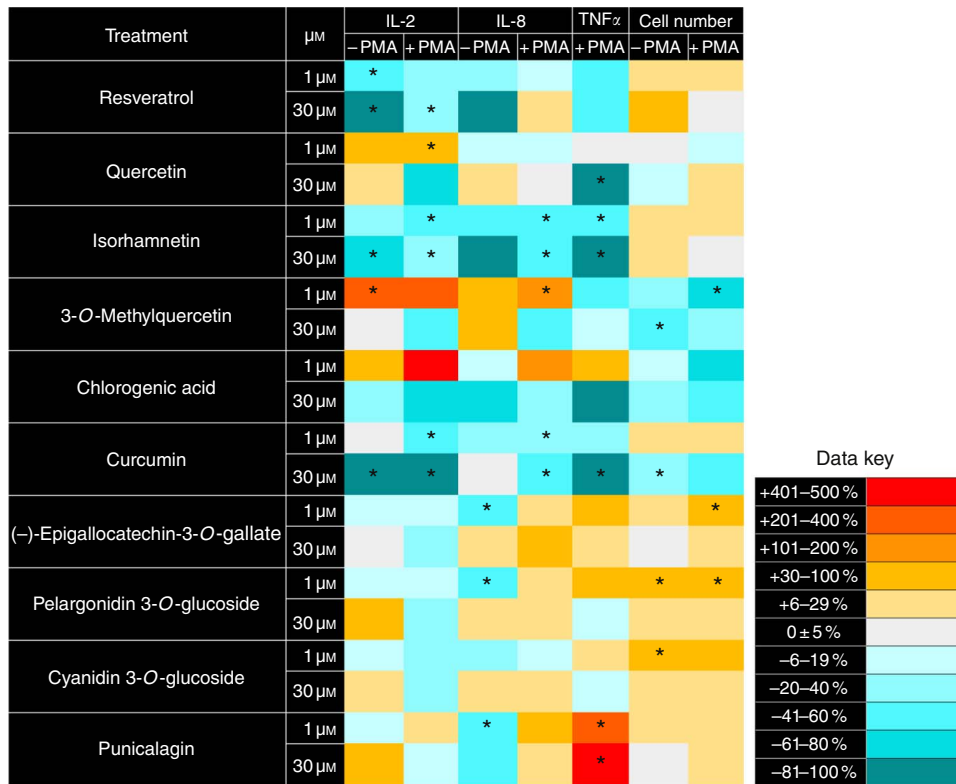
| Treatment | μM | IL-2 −PMA | IL-2 +PMA | IL-8 −PMA | IL-8 +PMA | TNFα +PMA | Cell number −PMA | Cell number +PMA |
|---|---|---|---|---|---|---|---|---|
| Resveratrol | 1 μM | * | | | | | | |
| | 30 μM | * | * | | | | | |
| Quercetin | 1 μM | | * | | | | | |
| | 30 μM | | | | | * | | |
| Isorhamnetin | 1 μM | | * | | * | * | | |
| | 30 μM | * | * | | * | * | | |
| 3-*O*-Methylquercetin | 1 μM | * | | | * | | | * |
| | 30 μM | | | | | | * | |
| Chlorogenic acid | 1 μM | | | | | | | |
| | 30 μM | | | | | | | |
| Curcumin | 1 μM | | * | | * | | | |
| | 30 μM | * | * | | * | * | * | |
| (−)-Epigallocatechin-3-*O*-gallate | 1 μM | | | * | | | | * |
| | 30 μM | | | | | | | |
| Pelargonidin 3-*O*-glucoside | 1 μM | | | * | | | * | * |
| | 30 μM | | | | | | | |
| Cyanidin 3-*O*-glucoside | 1 μM | | | | | | * | |
| | 30 μM | | | | | | | |
| Punicalagin | 1 μM | | | * | | * | | |
| | 30 μM | | | | | * | | |

Data key
+401–500 %
+201–400 %
+101–200 %
+30–100 %
+6–29 %
0 ± 5 %
−6–19 %
−20–40 %
−41–60 %
−61–80 %
−81–100 %